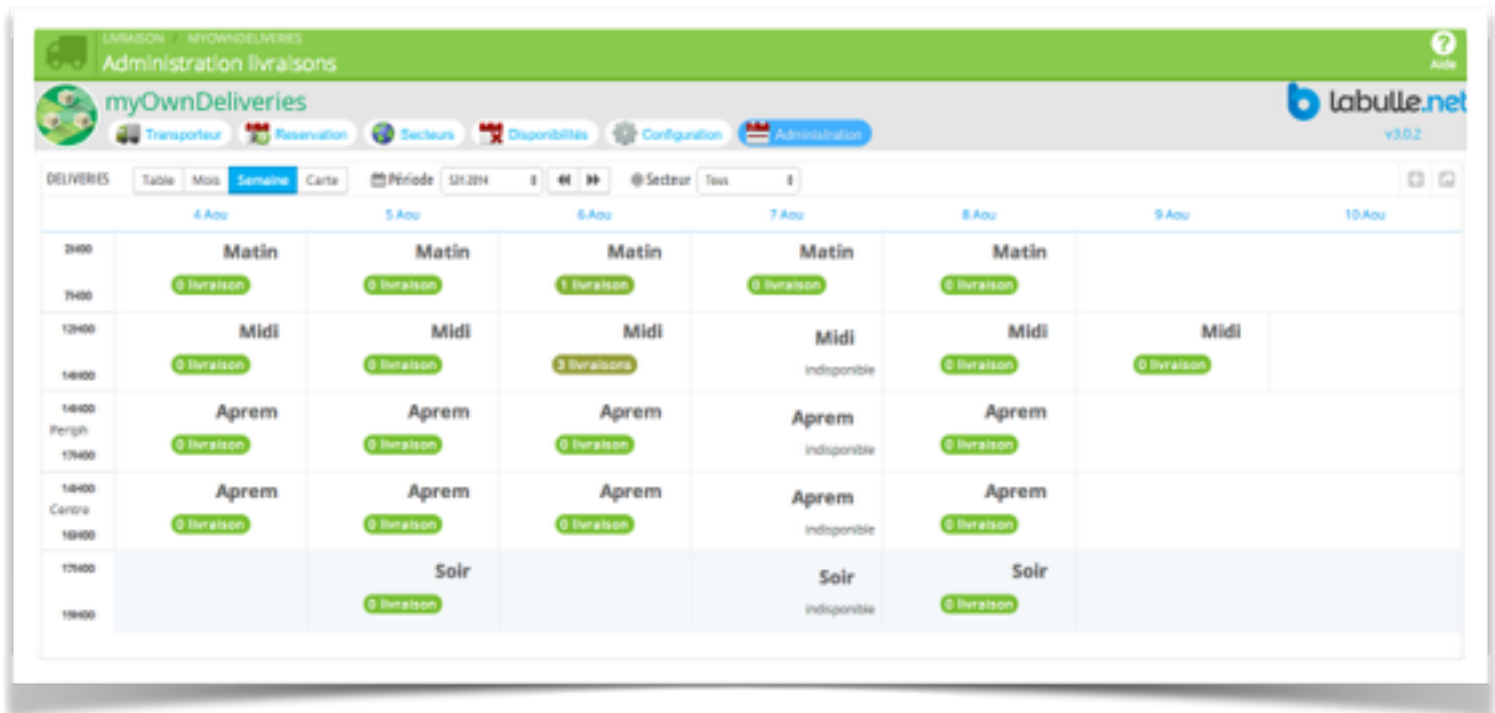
LIVRAISON / MYOWNDELIVERIES
Administration livraisons

Aide

myOwnDeliveries

Transporteur Reservation Secteurs Disponibilités Configuration Administration

labulle.net
v3.0.2

DELIVERIES Table Mois Semaine Carte Période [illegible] Secteur Tous

|  | 4 Aou | 5 Aou | 6 Aou | 7 Aou | 8 Aou | 9 Aou | 10 Aou |
|---|---|---|---|---|---|---|---|
| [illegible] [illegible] | Matin 0 livraison | Matin 0 livraison | Matin 1 livraison | Matin 0 livraison | Matin 0 livraison |  |  |
| 12h00 14h00 | Midi 0 livraison | Midi 0 livraison | Midi 3 livraisons | Midi indisponible | Midi 0 livraison | Midi 0 livraison |  |
| 14h00 Periph 17h00 | Aprem 0 livraison | Aprem 0 livraison | Aprem 0 livraison | Aprem indisponible | Aprem 0 livraison |  |  |
| 14h00 Centre 16h00 | Aprem 0 livraison | Aprem 0 livraison | Aprem 0 livraison | Aprem indisponible | Aprem 0 livraison |  |  |
| 17h00 19h00 |  | Soir 0 livraison |  | Soir indisponible | Soir 0 livraison |  |  |